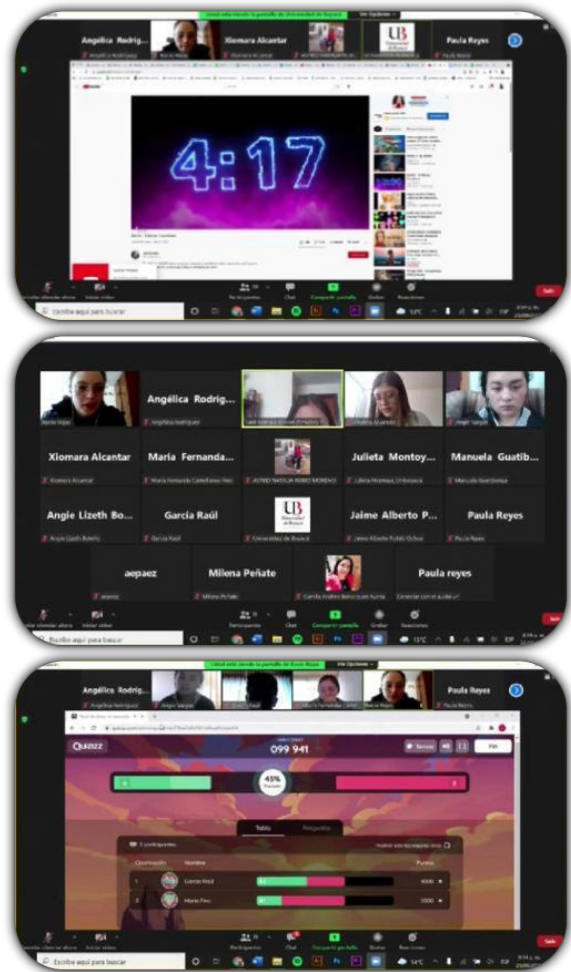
Usted está viendo la pantalla de Universidad de Boyacá
Ver Opciones
Angélica Rodrig...
Angelica Rodriguez
Xiomara Alcantar
Xiomara Alcantar
Paula Reyes
Paula Reyes
4:17
Escribe aquí para buscar
Participantes
Chat
Compartir pantalla
Grabar
Reacciones
Salir

Angélica Rodrig...
Angelica Rodriguez
Xiomara Alcantar
Xiomara Alcantar
Maria Fernanda...
Maria Fernanda Castellanos Neo
ASTRID NATALIA RIBERO MORENO
Julieta Montoy...
Julieta Montoya Umbarila
Manuela Guatib...
Manuela Guatibonza
Angie Lizeth Bo...
Angie Lizeth Botello
García Raúl
García Raúl
Universidad de Boyacá
Jaime Alberto P...
Jaime Alberto Pulido Ochoa
Paula Reyes
Paula Reyes
aepaez
aepaez
Milena Peñate
Milena Peñate
Camila Andrea Betancourt Acosta
Paula reyes
Conectar con el audio
Iniciar video
Participantes
Chat
Compartir pantalla
Grabar
Reacciones
Salir
Escribe aquí para buscar

Usted está viendo la pantalla de Kevin Rojas
Ver Opciones
Angélica Rodrig...
Angelica Rodriguez
Angie Vargas
Paula Reyes
Paula Reyes
Quizizz
099 941
45%
Tabla
Preguntas
Clasificación
Nombre
Puntos
1
Garcia Raúl
2
Maria Fern
Iniciar video
Participantes
Chat
Compartir pantalla
Grabar
Reacciones
Salir
Escribe aquí para buscar